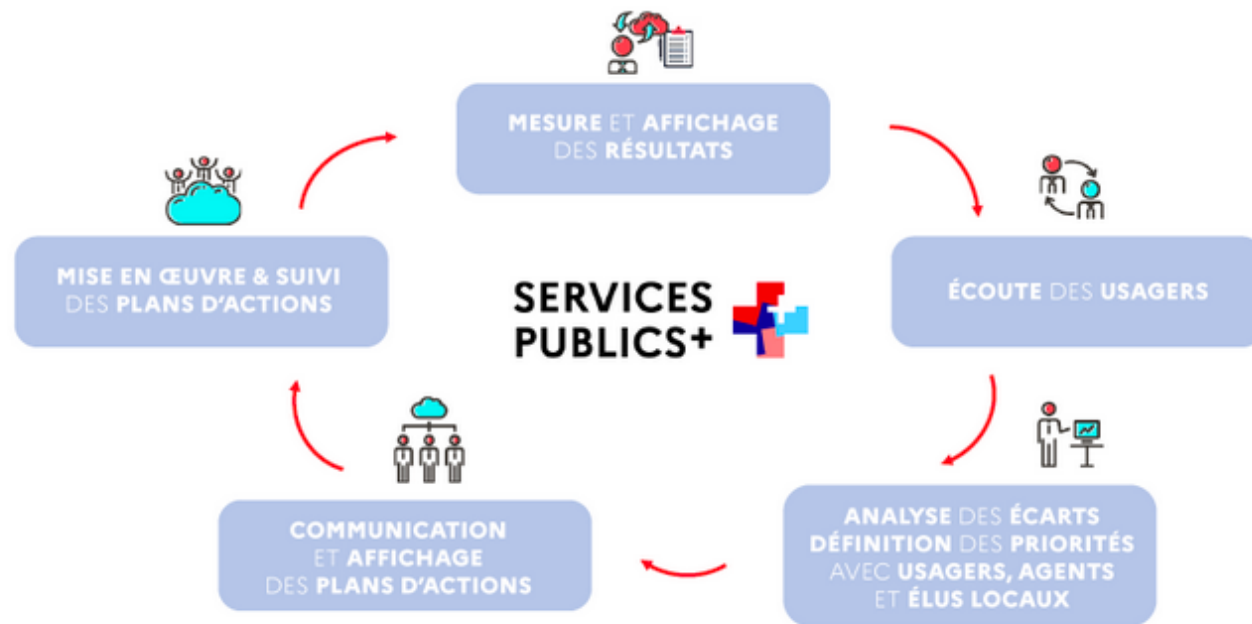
MESURE ET AFFICHAGE DES RÉSULTATS

ÉCOUTE DES USAGERS

ANALYSE DES ÉCARTS DÉFINITION DES PRIORITÉS AVEC USAGERS, AGENTS ET ÉLUS LOCAUX

COMMUNICATION ET AFFICHAGE DES PLANS D'ACTIONS

MISE EN ŒUVRE & SUIVI DES PLANS D'ACTIONS

SERVICES PUBLICS+